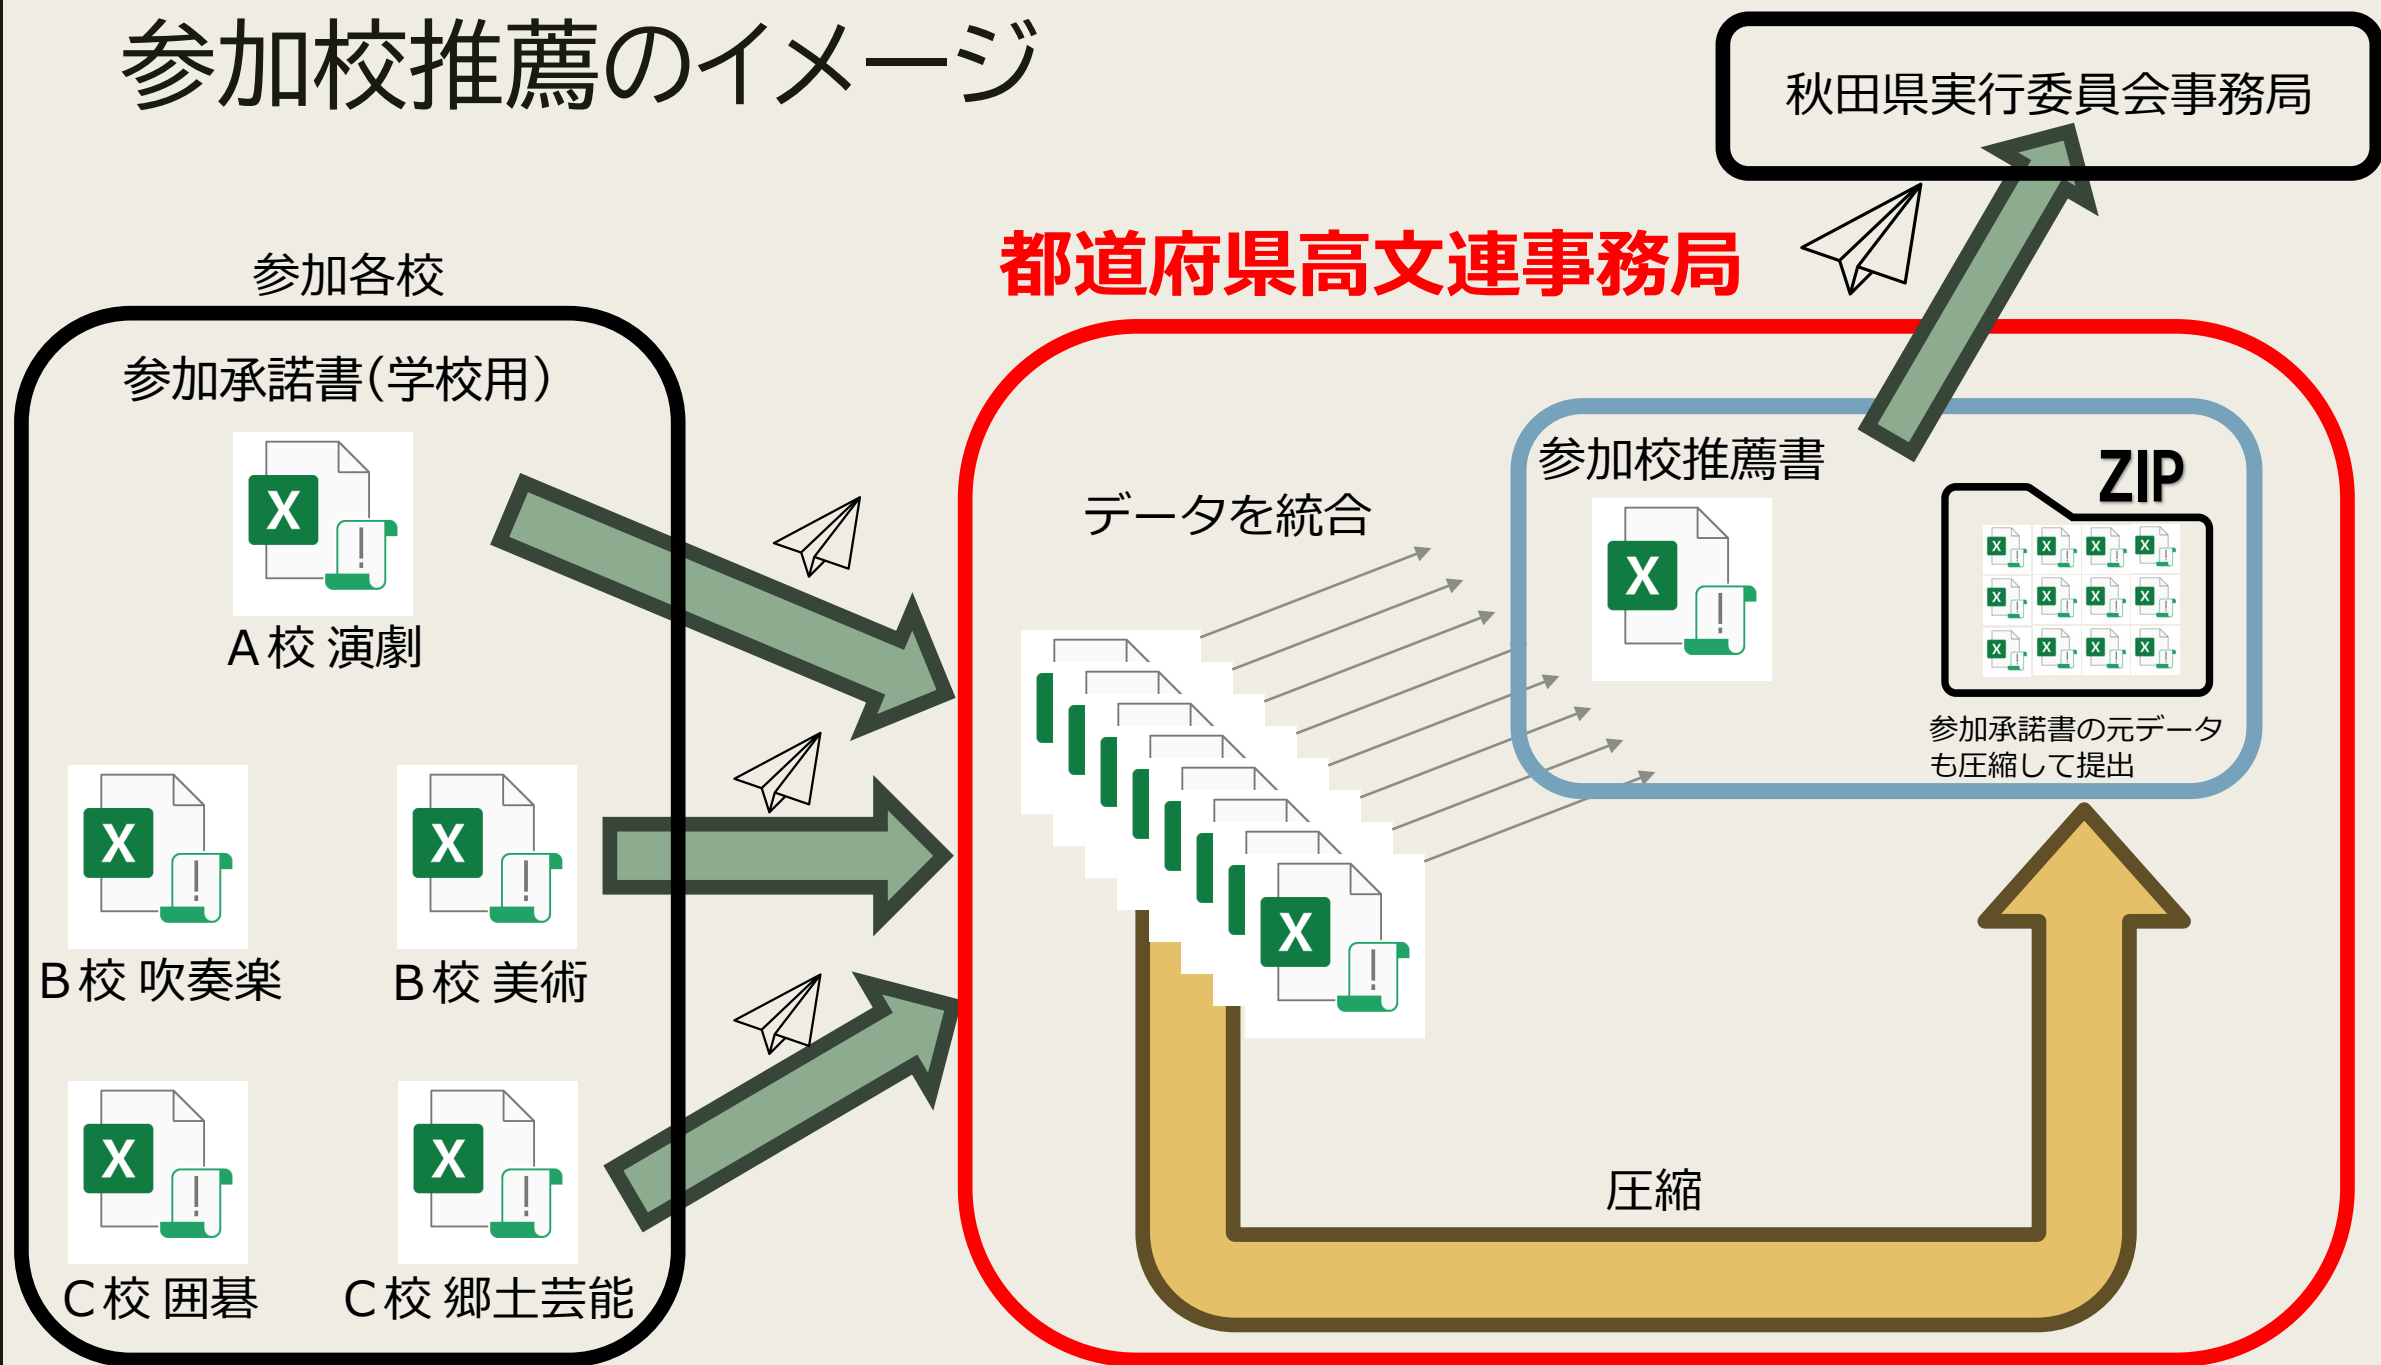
参加校推薦のイメージ

秋田県実行委員会事務局

都道府県高文連事務局

参加各校

参加承諾書(学校用)

A校 演劇

B校 吹奏楽

B校 美術

C校 囲碁

C校 郷土芸能

データを統合

参加校推薦書

ZIP

参加承諾書の元データも圧縮して提出

圧縮